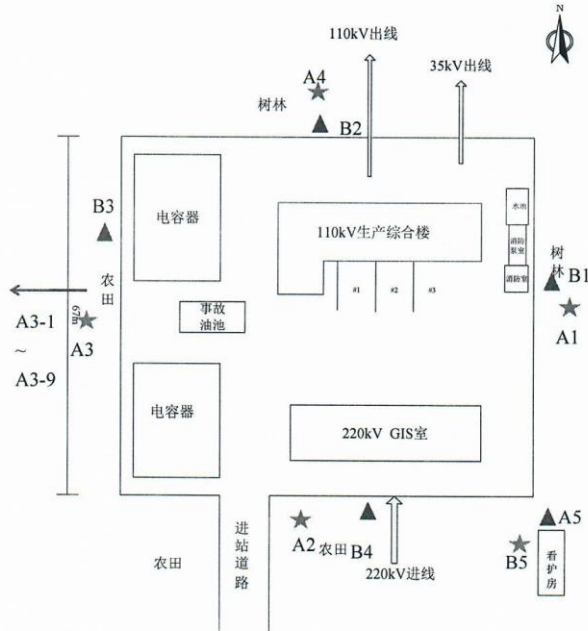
N

110kV出线

35kV出线

A4

树林

B2

B3

电容器

110kV生产综合楼

水池

消防泵室

消防室

树林

B1

A1

农田

67m

A3

A3-1

~

A3-9

事故油池

#1

#2

#3

电容器

220kV GIS室

A2

B4

A5

B5

看护房

进站道路

农田

农田

220kV进线